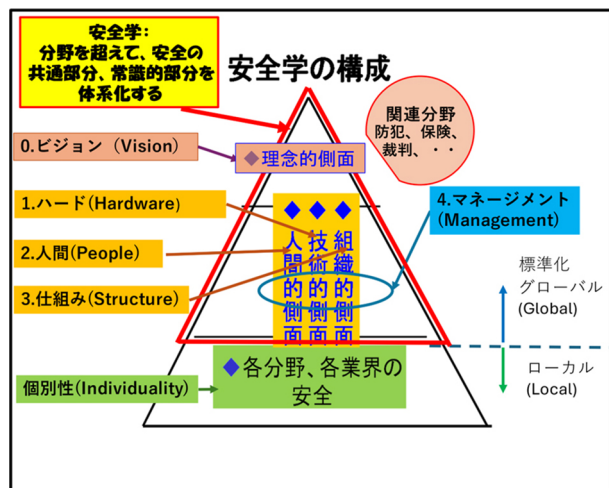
安全学：
分野を超えて、安全の共通部分、常識的部分を体系化する

安全学の構成

関連分野
防犯、保険、裁判、・・

0.ビジョン（Vision）

◆理念的側面

1.ハード(Hardware)

2.人間(People)

3.仕組み(Structure)

◆◆◆

人間的側面

技術的側面

組織的側面

4.マネージメント(Management)

標準化
グローバル
(Global)

ローカル
(Local)

個別性(Individuality)

◆各分野、各業界の安全